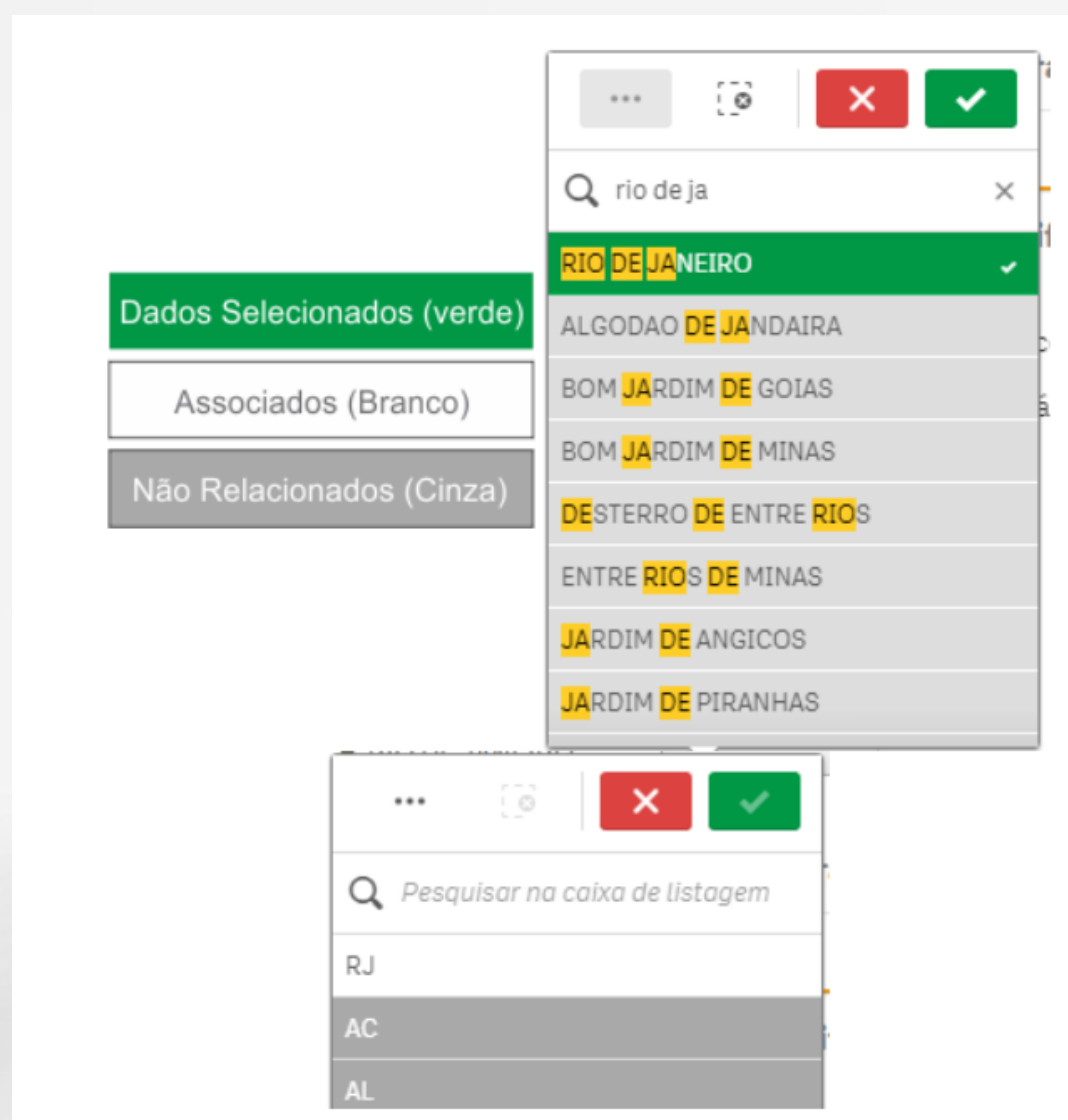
...

rio de ja

RIO DE JANEIRO

ALGODAO DE JANDAIRA

BOM JARDIM DE GOIAS

BOM JARDIM DE MINAS

DESTERRO DE ENTRE RIOS

ENTRE RIOS DE MINAS

JARDIM DE ANGICOS

JARDIM DE PIRANHAS

Dados Selecionados (verde)

Associados (Branco)

Não Relacionados (Cinza)

...

Pesquisar na caixa de listagem

RJ

AC

AL